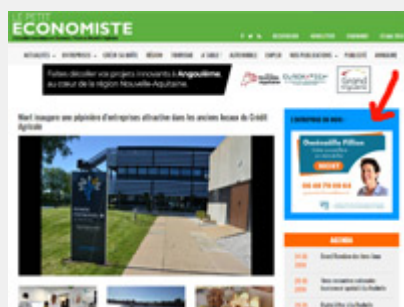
LE PETIT
ÉCONOMISTE

ACTUALITÉS · ENTREPRISES · CRÉER SA BOÎTE · RÉGION · TERRITOIRE · À TABLE · AGENDA · EMPLOI · NOS PUBLICATIONS · PUBLICITÉ · ANNUAIRE

Faites décoller vos projets innovants à Angoulême, au cœur de la région Nouvelle-Aquitaine

Grand Angoulême

Niort inaugure une pépinière d'entreprises attractive dans les anciens locaux du Crédit Agricole

L'ENTREPRISE DU MOIS

Gwendoline Pillias

06 40 79 04 64

AGENDA